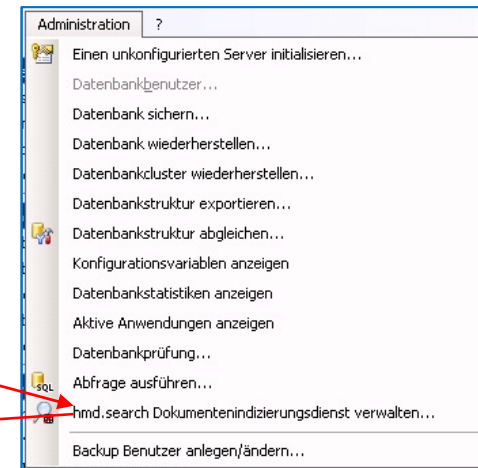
Administration ?

Einen unkonfigurierten Server initialisieren...

Datenbankbenutzer...

Datenbank sichern...

Datenbank wiederherstellen...

Datenbankcluster wiederherstellen...

Datenbankstruktur exportieren...

Datenbankstruktur abgleichen...

Konfigurationsvariablen anzeigen

Datenbankstatistiken anzeigen

Aktive Anwendungen anzeigen

Datenbankprüfung...

SQL

Abfrage ausführen...

hmd.search Dokumentenindizierungsdienst verwalten...

Backup Benutzer anlegen/ändern...